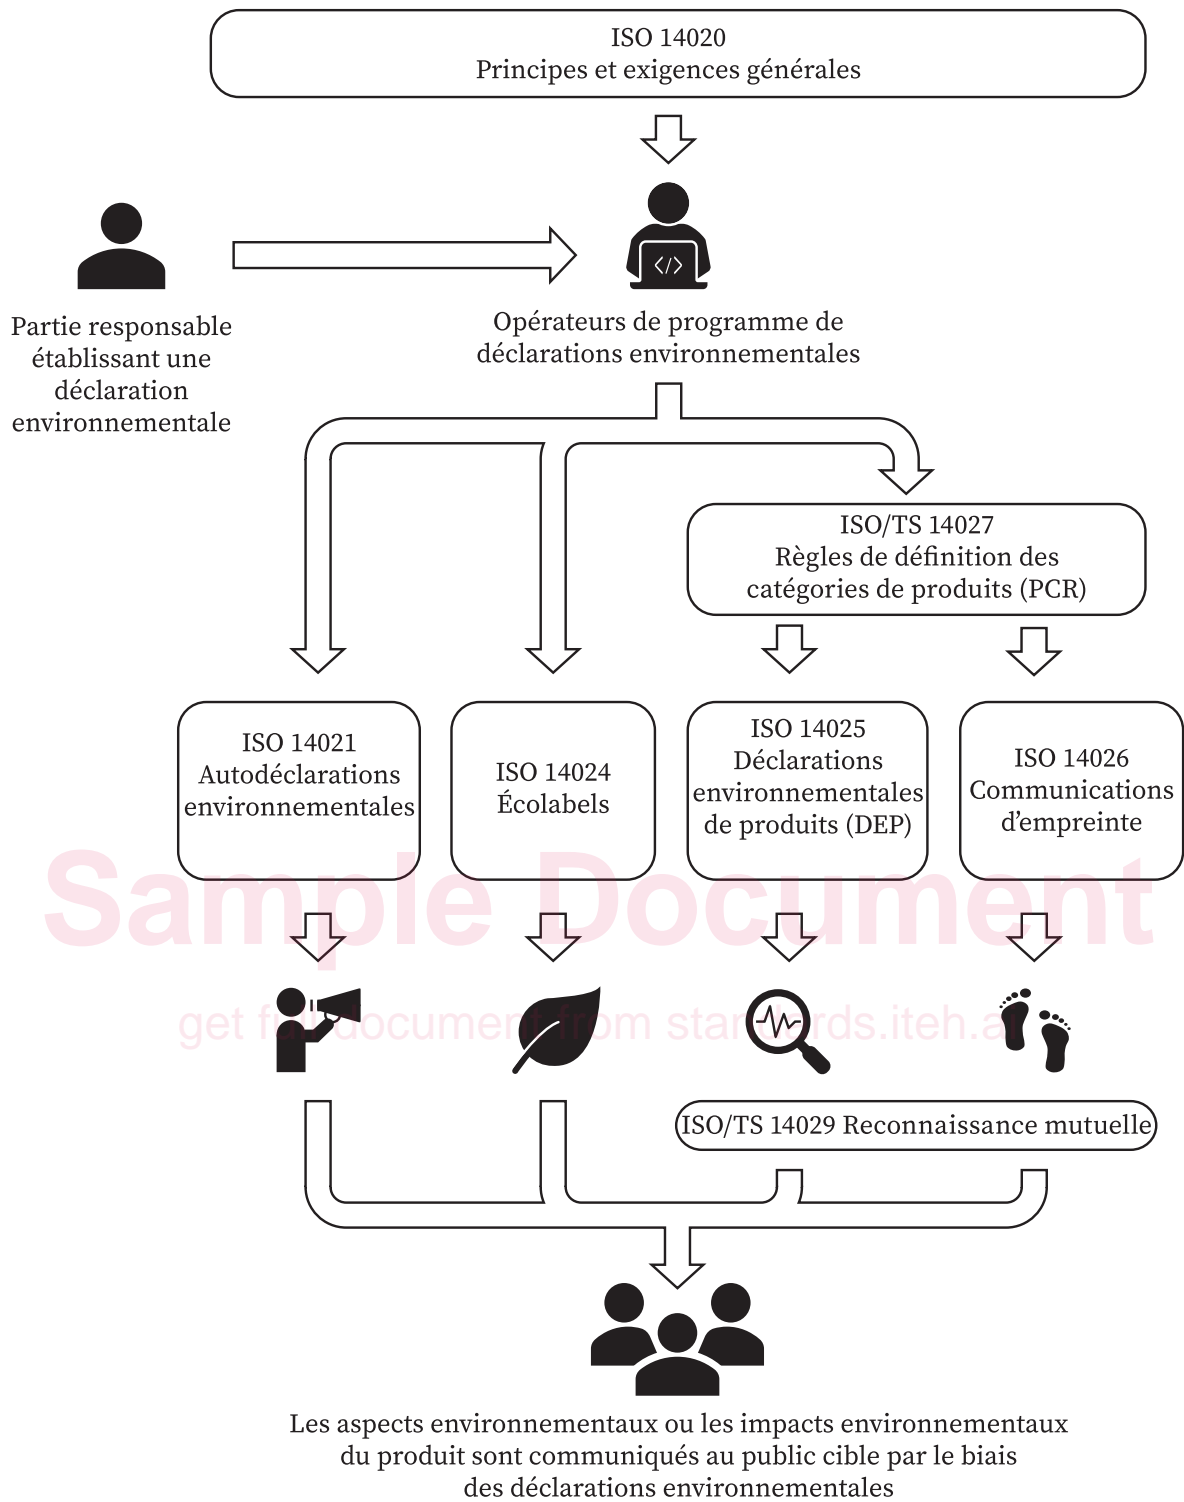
ISO 14020
Principes et exigences générales

Partie responsable établissant une déclaration environnementale

Opérateurs de programme de déclarations environnementales

ISO/TS 14027
Règles de définition des catégories de produits (PCR)

ISO 14021
Autodéclarations environnementales

ISO 14024
Écolabels

ISO 14025
Déclarations environnementales de produits (DEP)

ISO 14026
Communications d'empreinte

Sample Document
get full document from standards.iteh.ai

ISO/TS 14029 Reconnaissance mutuelle

Les aspects environnementaux ou les impacts environnementaux du produit sont communiqués au public cible par le biais des déclarations environnementales